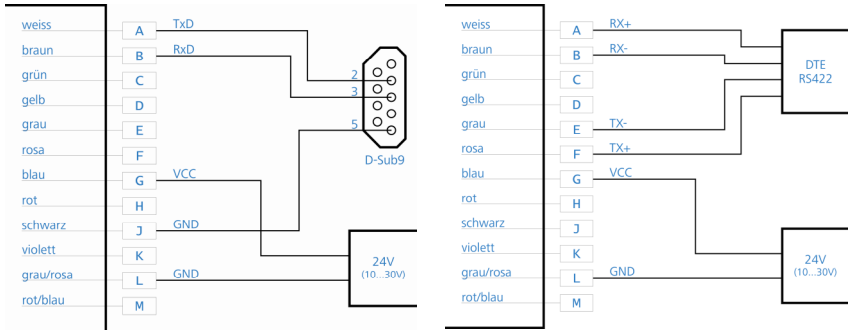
weiss A TxD
braun B RxD
grün C
gelb D
grau E
rosa F
blau G VCC
rot H
schwarz J GND
violett K
grau/rosa L GND
rot/blau M

2
3
5
D-Sub9

24V
(10...30V)

weiss A RX+
braun B RX-
grün C
gelb D
grau E TX-
rosa F TX+
blau G VCC
rot H
schwarz J
violett K
grau/rosa L GND
rot/blau M

DTE
RS422

24V
(10...30V)